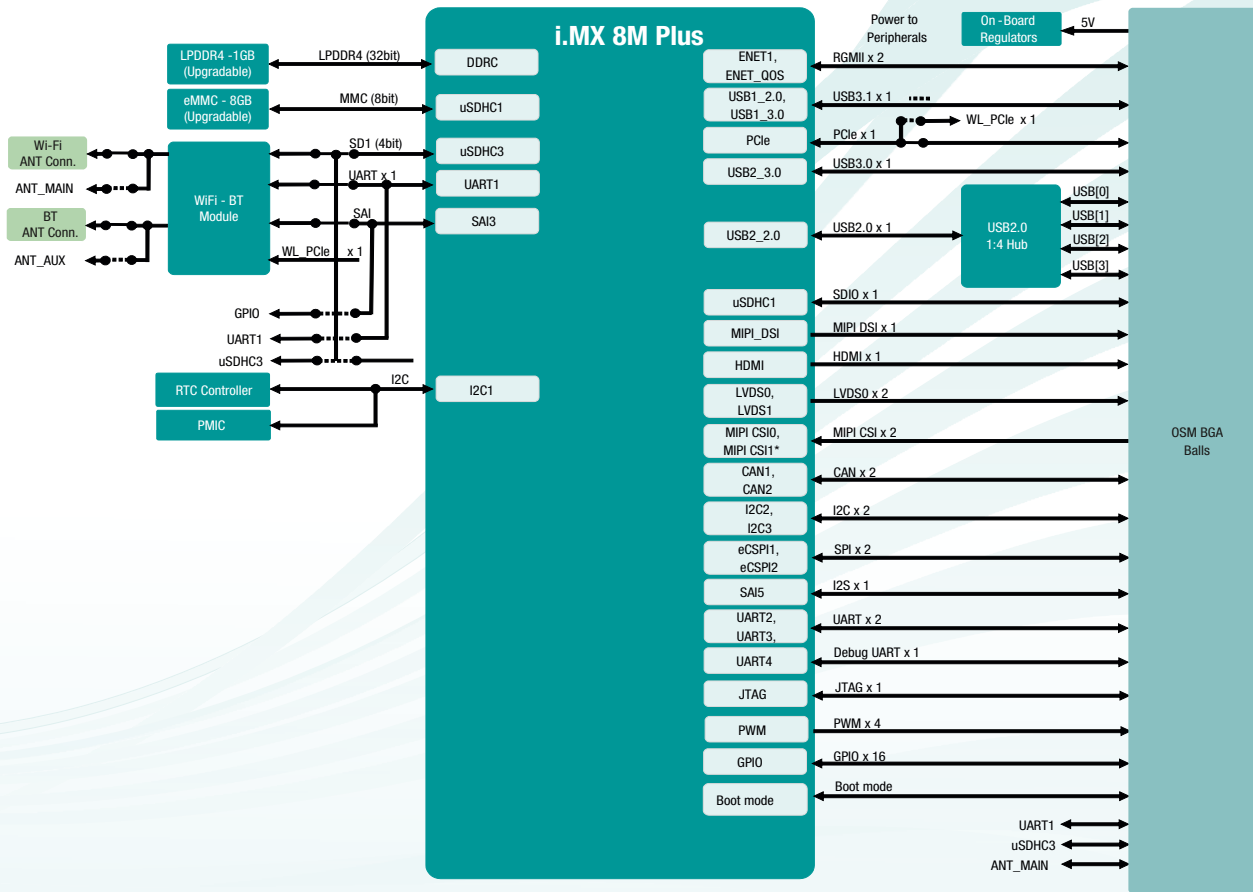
i.MX 8M Plus

LPDDR4 -1GB (Upgradable)
LPDDR4 (32bit)
DDRC

eMMC - 8GB (Upgradable)
MMC (8bit)
uSDHC1

Wi-Fi ANT Conn.
ANT_MAIN
BT ANT Conn.
ANT_AUX

WiFi - BT Module
SD1 (4bit)
uSDHC3
UART x 1
UART1
SAI
SAI3
WL_PCIe x 1

GPIO
UART1
uSDHC3

RTC Controller
PMIC
I2C
I2C1

Power to Peripherals
On-Board Regulators
5V

ENET1, ENET_QOS
RGMII x 2
USB1_2.0, USB1_3.0
USB3.1 x 1
PCIe
PCIe x 1
WL_PCIe x 1
USB2_3.0
USB3.0 x 1
USB2_2.0
USB2.0 x 1
USB2.0 1:4 Hub
USB[0]
USB[1]
USB[2]
USB[3]
uSDHC1
SDIO x 1
MIPI_DSI
MIPI DSI x 1
HDMI
HDMI x 1
LVDS0, LVDS1
LVDS0 x 2
MIPI CSI0, MIPI CSI1*
MIPI CSI x 2
CAN1, CAN2
CAN x 2
I2C2, I2C3
I2C x 2
eCSPI1, eCSPI2
SPI x 2
SAI5
I2S x 1
UART2, UART3,
UART x 2
UART4
Debug UART x 1
JTAG
JTAG x 1
PWM
PWM x 4
GPIO
GPIO x 16
Boot mode
Boot mode

OSM BGA Balls

UART1
uSDHC3
ANT_MAIN